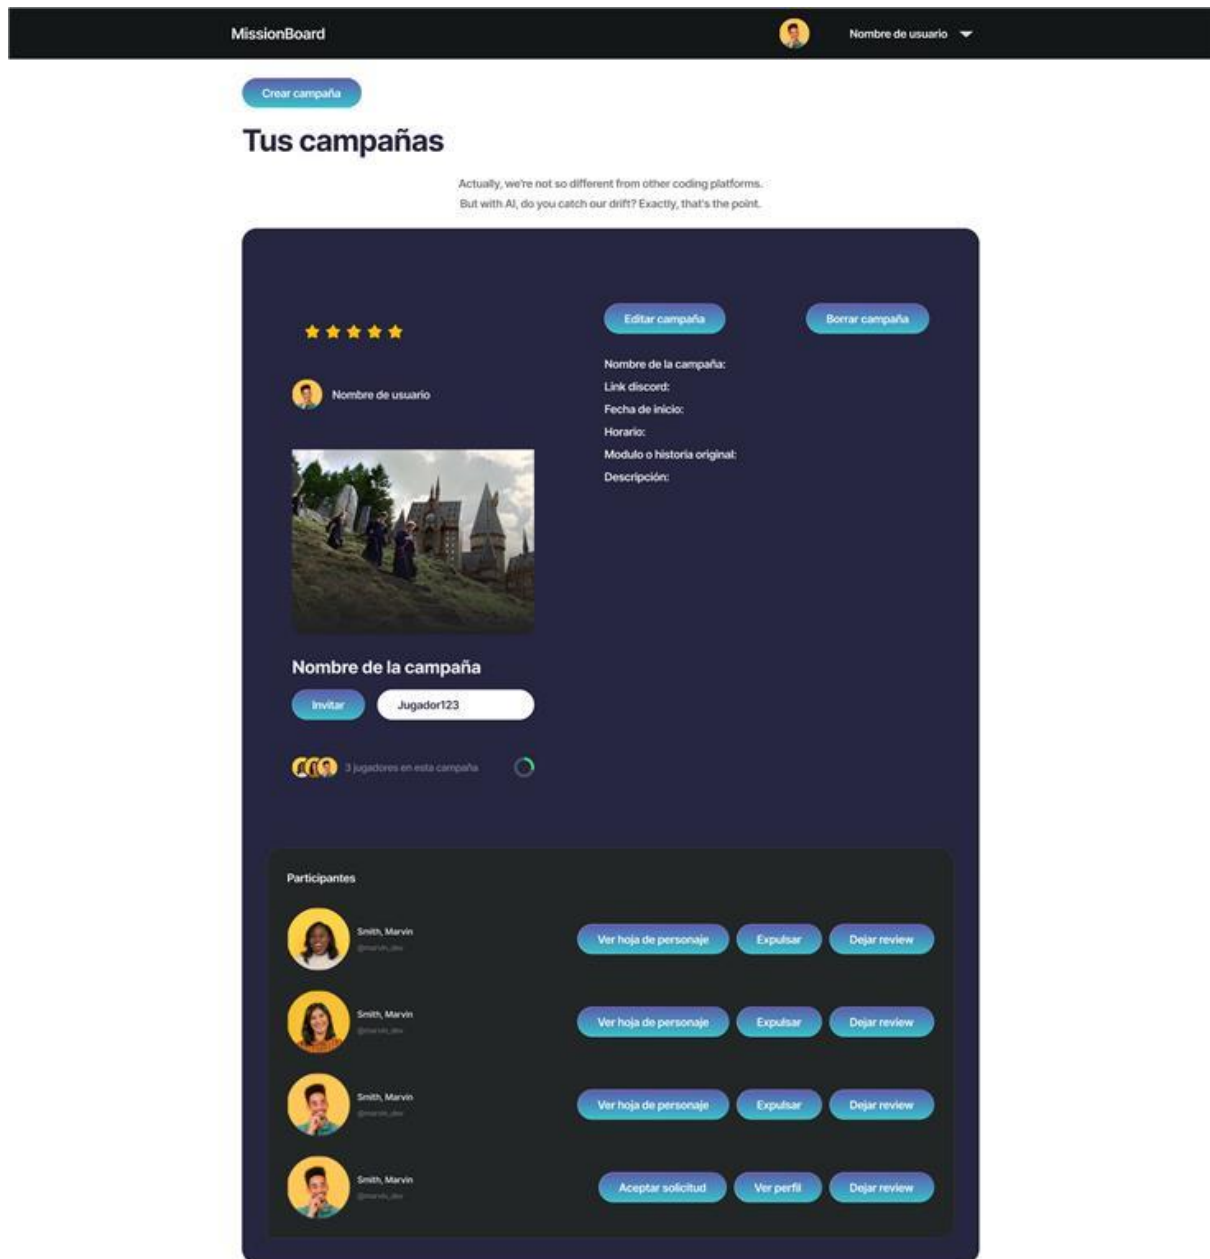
MissionBoard

Nombre de usuario

Crear campaña

Tus campañas

Actually, we're not so different from other coding platforms. But with AI, do you catch our drift? Exactly, that's the point.

Editar campaña

Borrar campaña

Nombre de usuario

Nombre de la campaña:
Link discord:
Fecha de inicio:
Horario:
Modulo o historia original:
Descripción:

Nombre de la campaña

Invitar

Jugador123

3 jugadores en esta campaña

Participantes

Smith, Marvin
@marvin_dev
Ver hoja de personaje
Expulsar
Dejar review

Smith, Marvin
@marvin_dev
Ver hoja de personaje
Expulsar
Dejar review

Smith, Marvin
@marvin_dev
Ver hoja de personaje
Expulsar
Dejar review

Smith, Marvin
@marvin_dev
Aceptar solicitud
Ver perfil
Dejar review